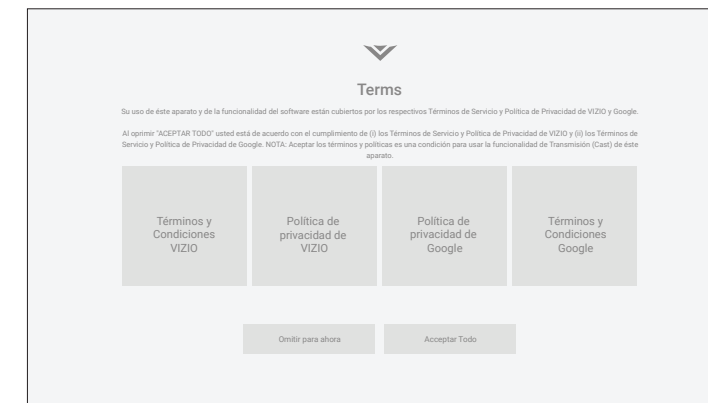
Terms

Su uso de éste aparato y de la funcionalidad del software están cubiertos por los respectivos Términos de Servicio y Política de Privacidad de VIZIO y Google.

Al oprimir "ACEPTAR TODO" usted está de acuerdo con el cumplimiento de (i) los Términos de Servicio y Política de Privacidad de VIZIO y (ii) los Términos de Servicio y Política de Privacidad de Google. NOTA: Aceptar los términos y políticas es una condición para usar la funcionalidad de Transmisión (Cast) de éste aparato.

Términos y Condiciones VIZIO

Política de privacidad de VIZIO

Política de privacidad de Google

Términos y Condiciones Google

Omitir para ahora

Aceptar Todo